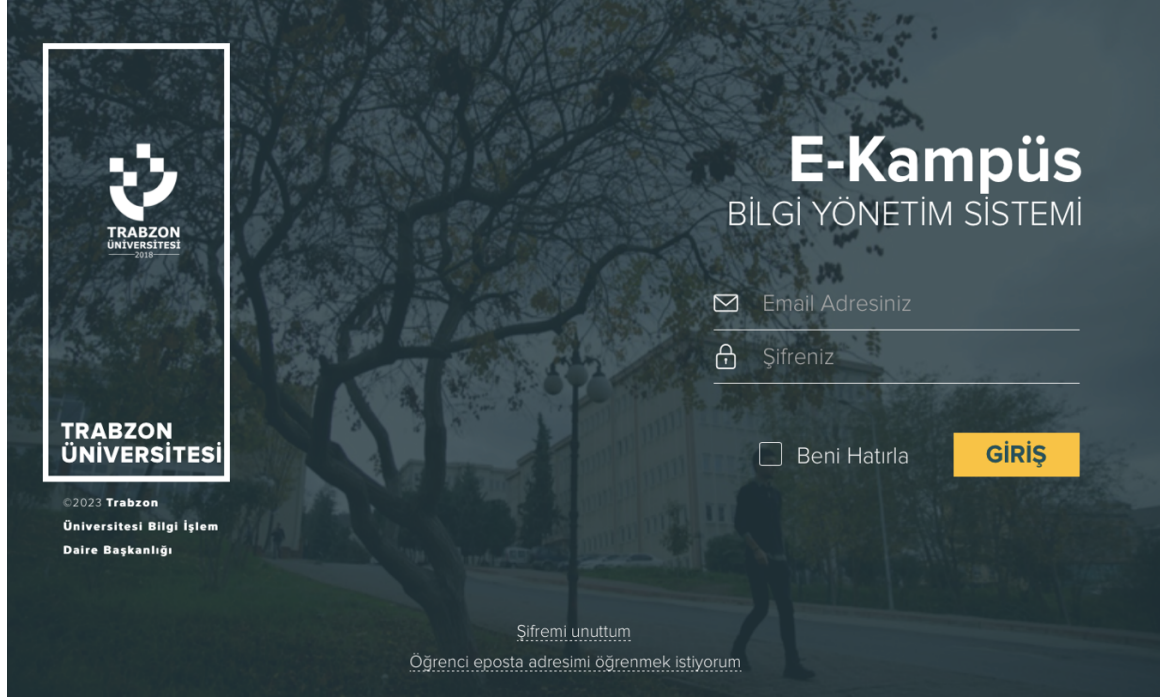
TRABZON
ÜNİVERSİTESİ
2018

TRABZON
ÜNİVERSİTESİ

©2023 Trabzon Üniversitesi Bilgi İşlem Daire Başkanlığı

E-Kampüs
BİLGİ YÖNETİM SİSTEMİ

Email Adresiniz

Şifreniz

Beni Hatırla

GİRİŞ

Şifremi unuttum

Öğrenci eposta adresimi öğrenmek istiyorum